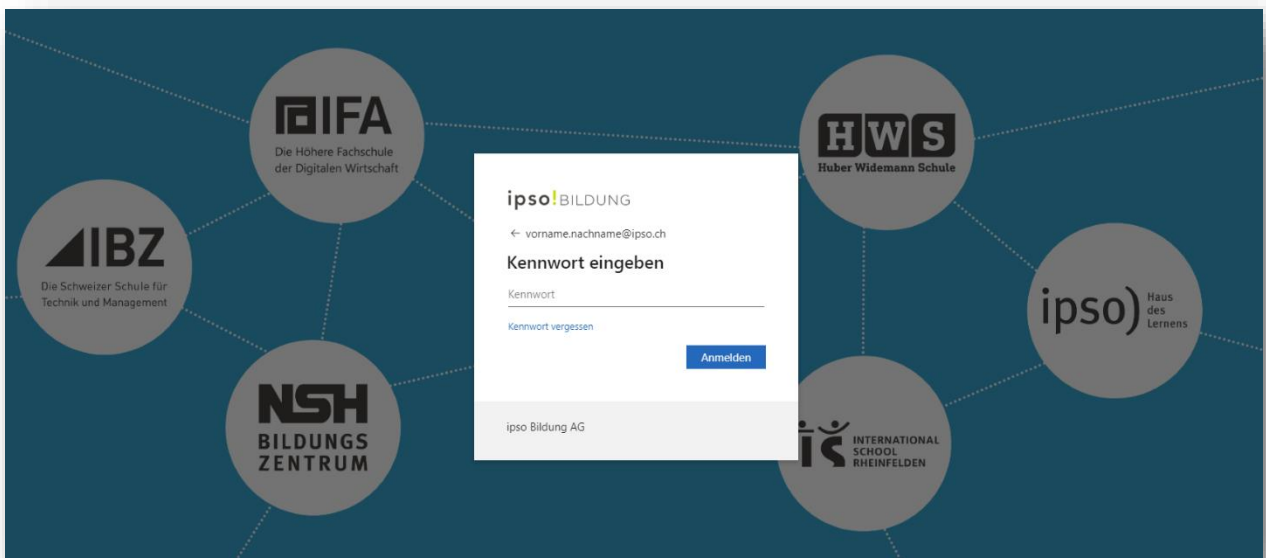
IFA
Die Höhere Fachschule der Digitalen Wirtschaft

IBZ
Die Schweizer Schule für Technik und Management

NSH
BILDUNGS ZENTRUM

ipso!BILDUNG

← vorname.nachname@ipso.ch

Kennwort eingeben

Kennwort

Kennwort vergessen

Anmelden

ipso Bildung AG

HWS
Huber Widemann Schule

ipso) Haus des Lernens

iS INTERNATIONAL SCHOOL RHEINFELDEN